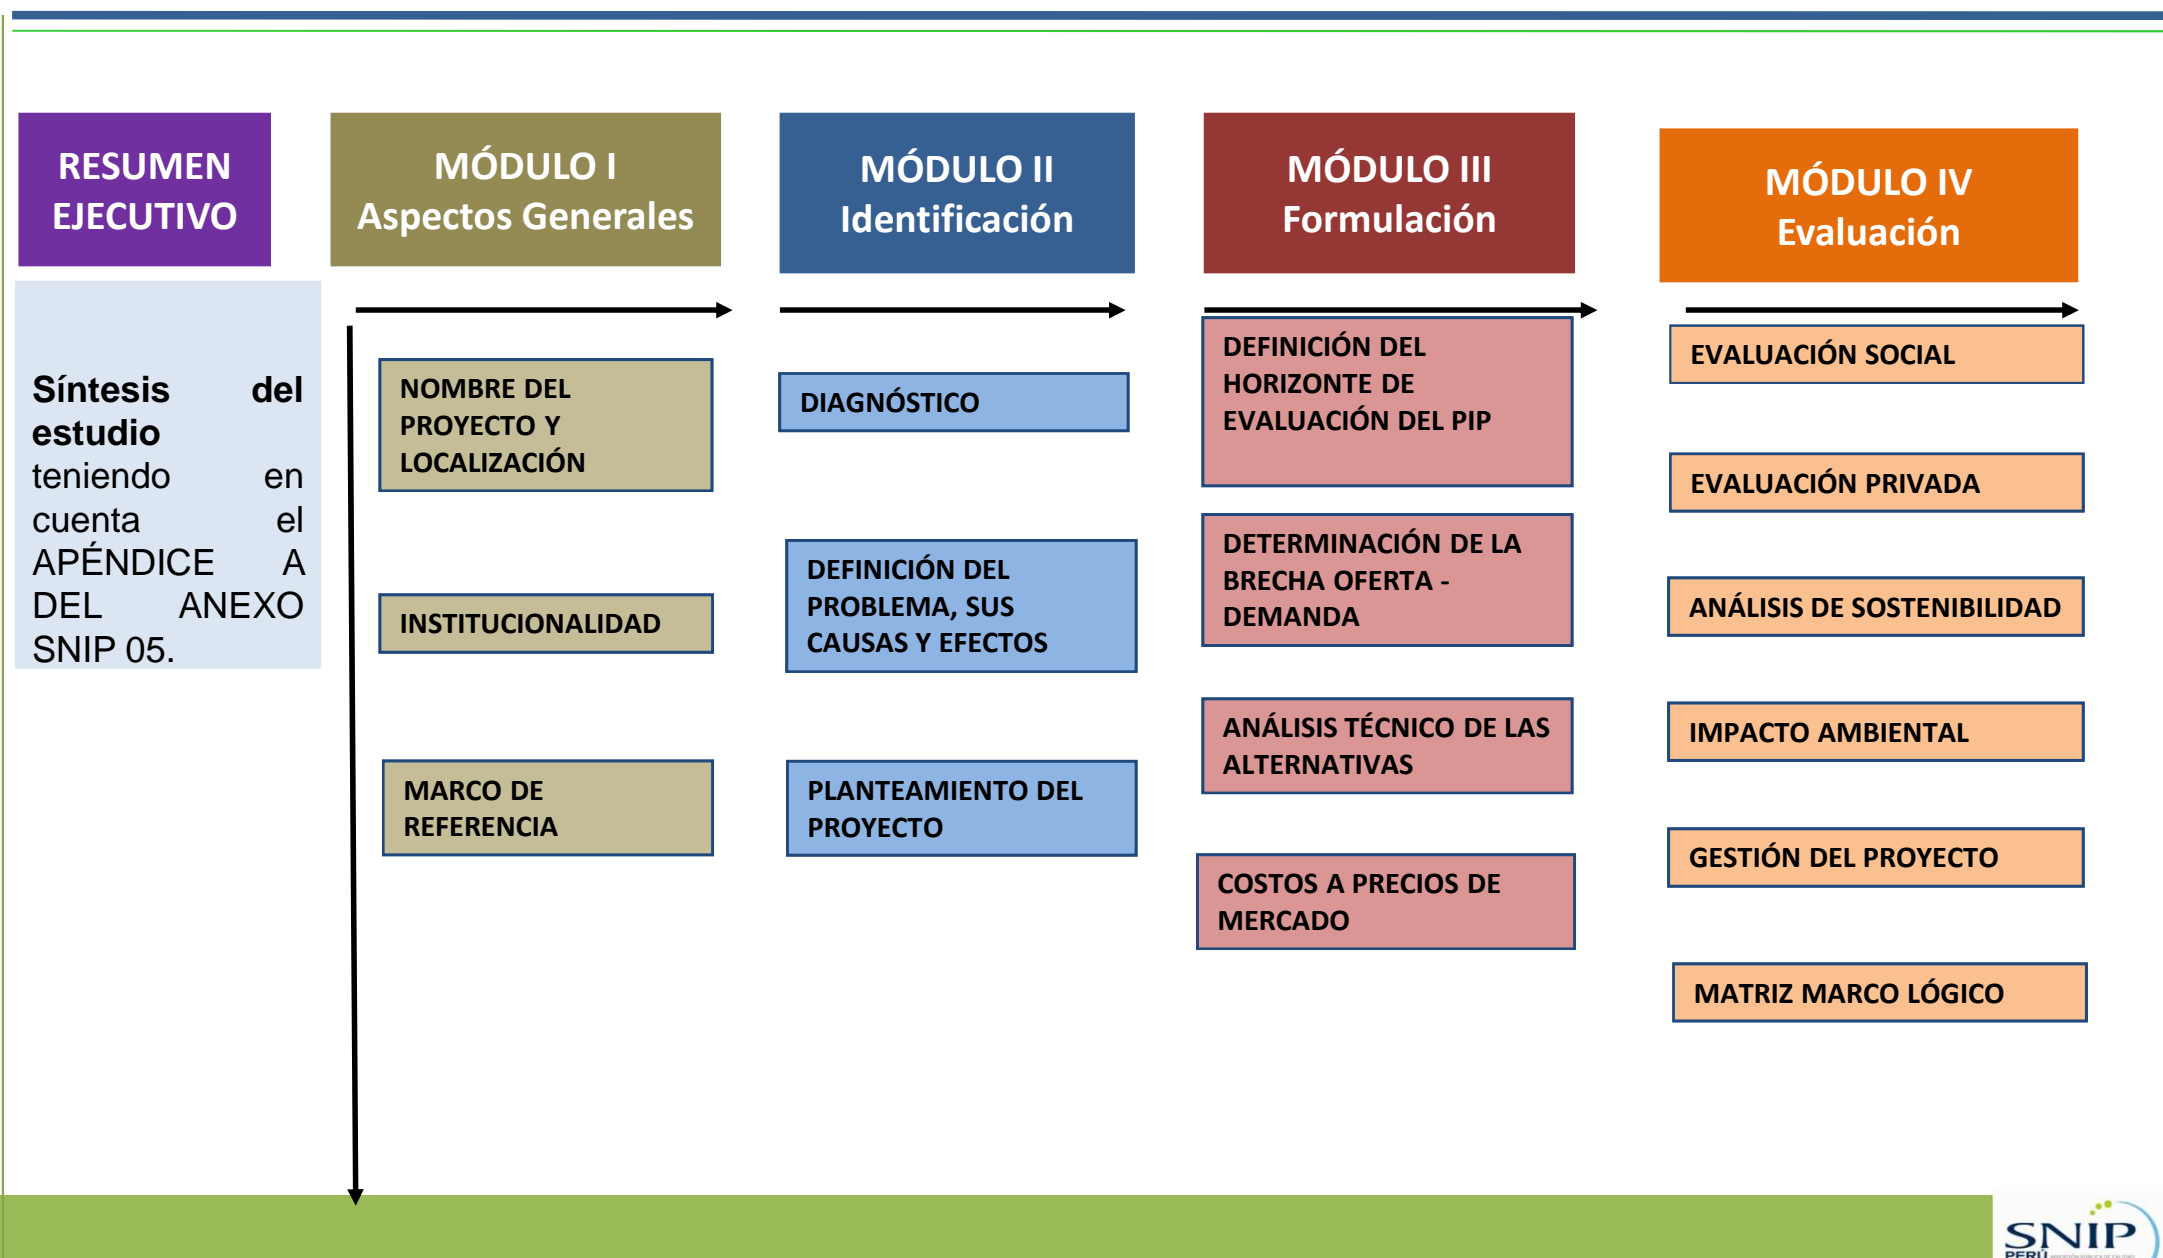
RESUMEN EJECUTIVO

Síntesis del estudio teniendo en cuenta el APÉNDICE A DEL ANEXO SNIP 05.

MÓDULO I
Aspectos Generales

NOMBRE DEL PROYECTO Y LOCALIZACIÓN

INSTITUCIONALIDAD

MARCO DE REFERENCIA

MÓDULO II
Identificación

DIAGNÓSTICO

DEFINICIÓN DEL PROBLEMA, SUS CAUSAS Y EFECTOS

PLANTEAMIENTO DEL PROYECTO

MÓDULO III
Formulación

DEFINICIÓN DEL HORIZONTE DE EVALUACIÓN DEL PIP

DETERMINACIÓN DE LA BRECHA OFERTA - DEMANDA

ANÁLISIS TÉCNICO DE LAS ALTERNATIVAS

COSTOS A PRECIOS DE MERCADO

MÓDULO IV
Evaluación

EVALUACIÓN SOCIAL

EVALUACIÓN PRIVADA

ANÁLISIS DE SOSTENIBILIDAD

IMPACTO AMBIENTAL

GESTIÓN DEL PROYECTO

MATRIZ MARCO LÓGICO

SNIP
PERÚ